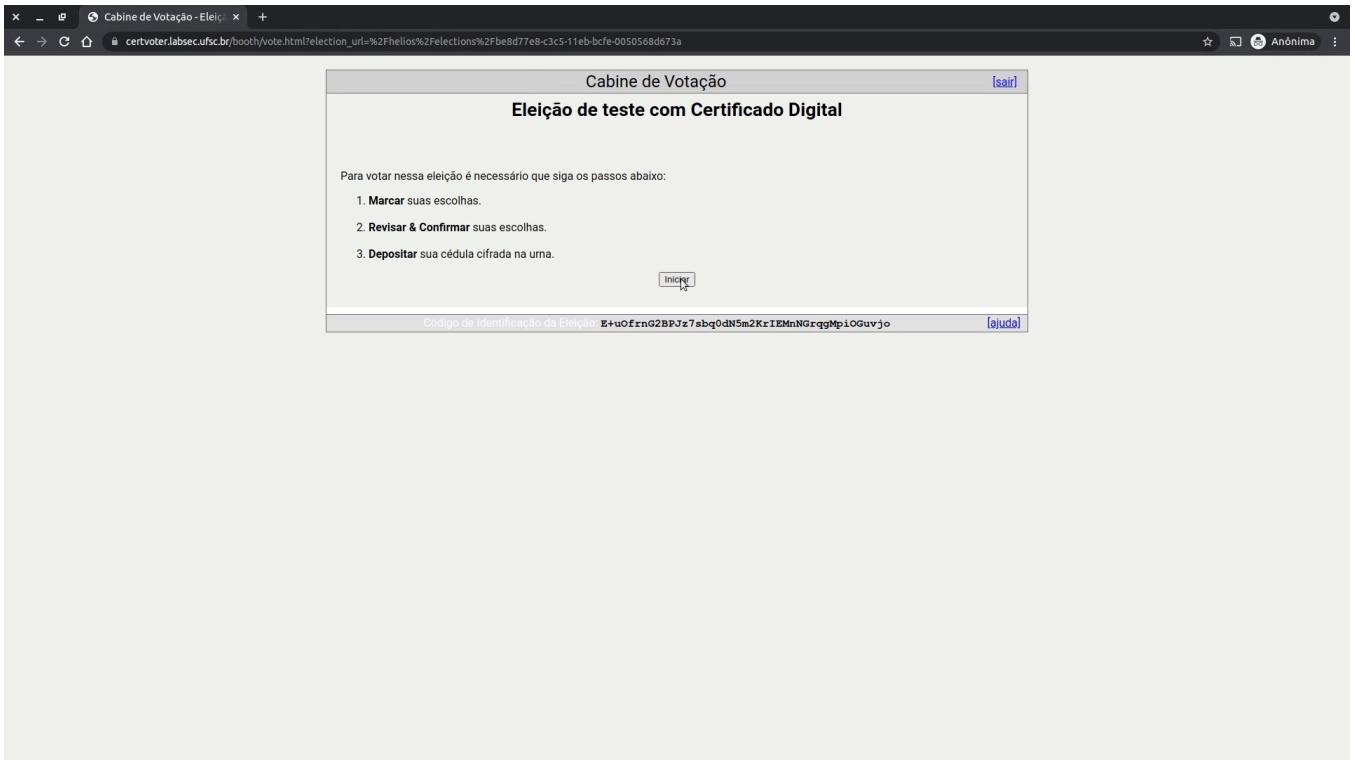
Cabine de Votação - Eleiç ×

certvoter.labsec.ufsc.br/booth/vote.html?election_url=%2Fhelios%2Felections%2Fbe8d77e8-c3c5-11eb-bcfe-0050568d673a

Anônima

Cabine de Votação [sair]

Eleição de teste com Certificado Digital

Para votar nessa eleição é necessário que siga os passos abaixo:

1. **Marcar** suas escolhas.

2. **Revisar & Confirmar** suas escolhas.

3. **Depositar** sua cédula cifrada na urna.

Iniciar

Código de Identificação da Eleição: E+uOfrnG2BPJz7sbq0dN5m2KrIEMnNGrqgMpiOGuvjo [ajuda]